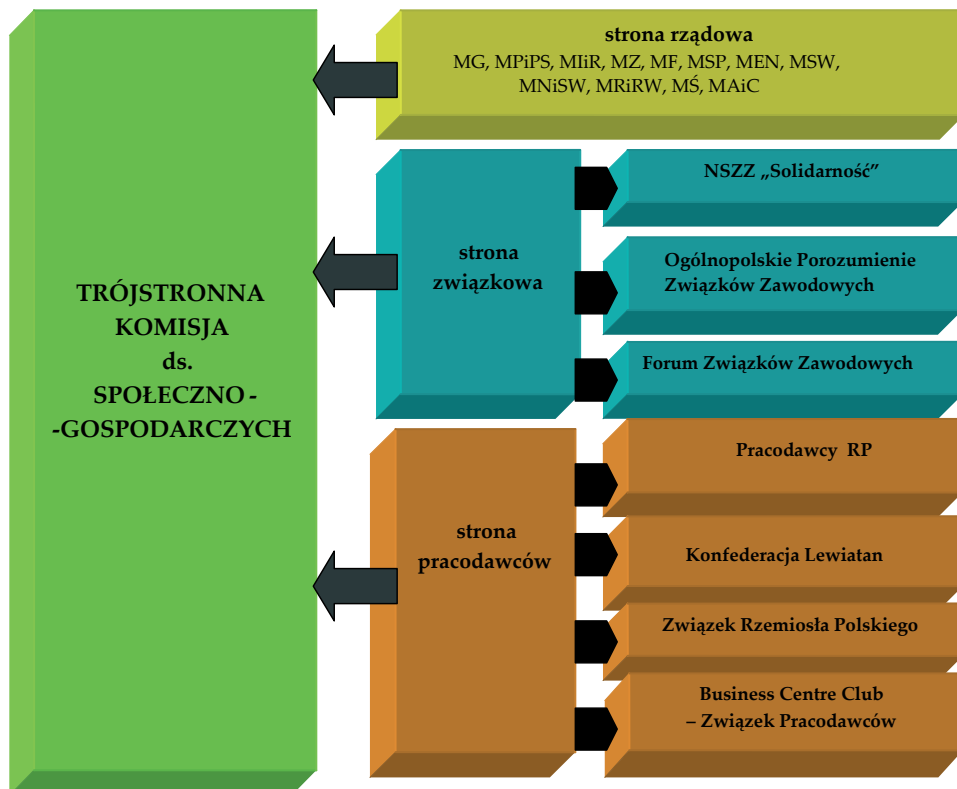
TRÓJSTRONNA KOMISJA ds. SPOŁECZNO - -GOSPODARCZYCH

strona rządowa
MG, MPiPS, MIiR, MZ, MF, MSP, MEN, MSW, MNiSW, MRiRW, MŚ, MAiC

strona związkowa

NSZZ „Solidarność”

Ogólnopolskie Porozumienie Związków Zawodowych

Forum Związków Zawodowych

strona pracodawców

Pracodawcy RP

Konfederacja Lewiatan

Związek Rzemiosła Polskiego

Business Centre Club – Związek Pracodawców